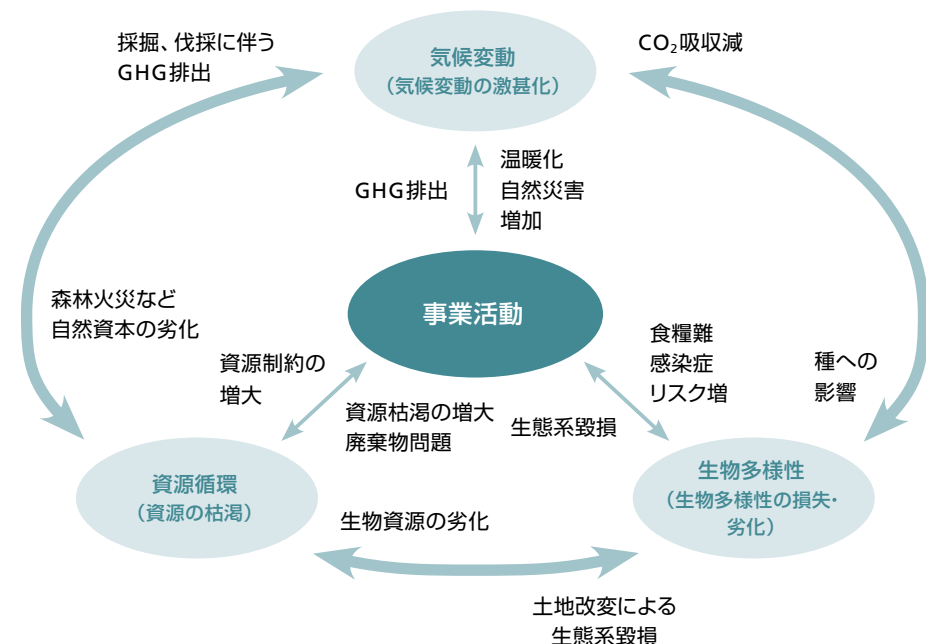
採掘、伐採に伴う
GHG排出

気候変動
（気候変動の激甚化）

$CO_2$吸収減

GHG排出

温暖化
自然災害
増加

森林火災など
自然資本の劣化

事業活動

食糧難
感染症
リスク増

種への
影響

資源制約の
増大

資源枯渇の増大
廃棄物問題

生態系毀損

資源循環
（資源の枯渇）

生物多様性
（生物多様性の損失・劣化）

生物資源の劣化

土地改変による
生態系毀損